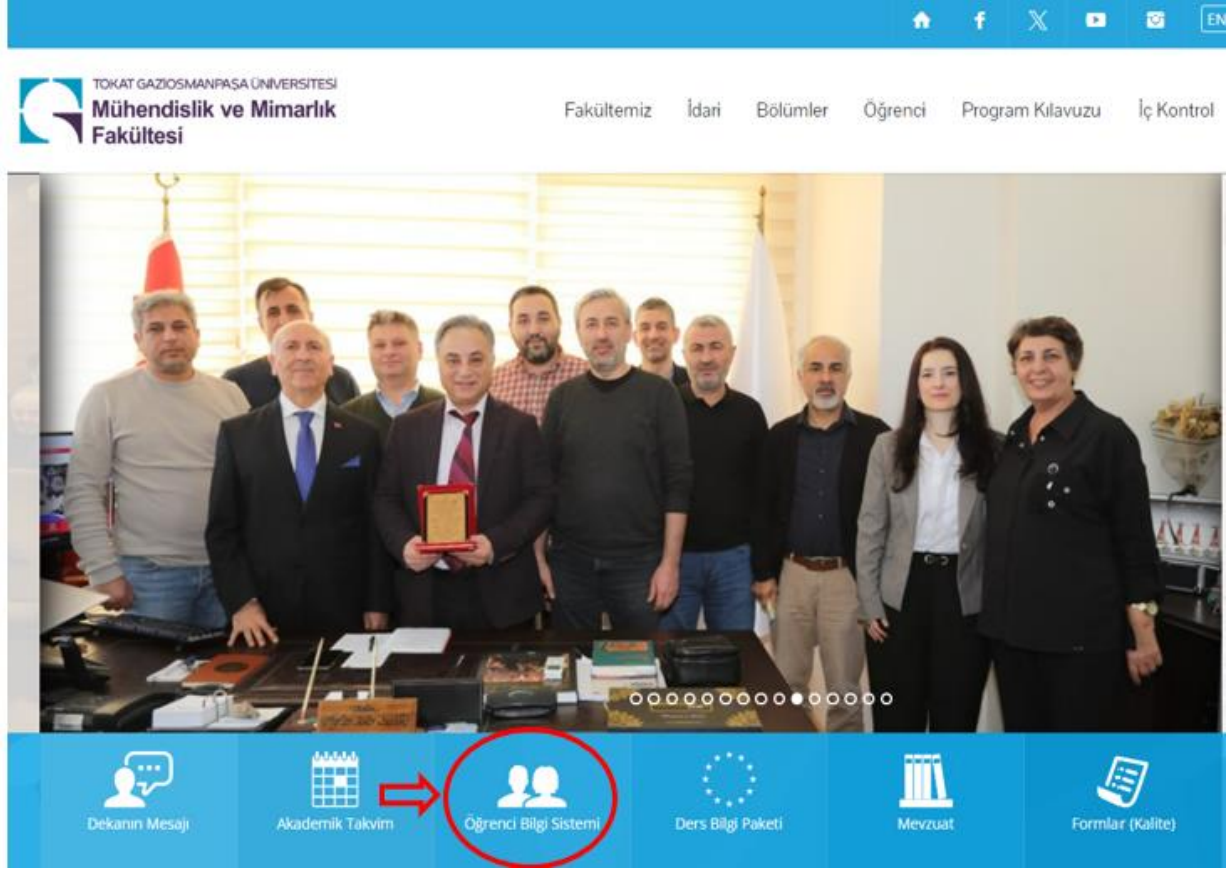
EN

TOKAT GAZIOSMANPAŞA ÜNİVERSİTESİ
Mühendislik ve Mimarlık Fakültesi

Fakültemiz İdari Bölümler Öğrenci Program Kılavuzu İç Kontrol

Dekanın Mesajı
Akademik Takvim
Öğrenci Bilgi Sistemi
Ders Bilgi Paketi
Mevzuat
Formlar (Kalite)